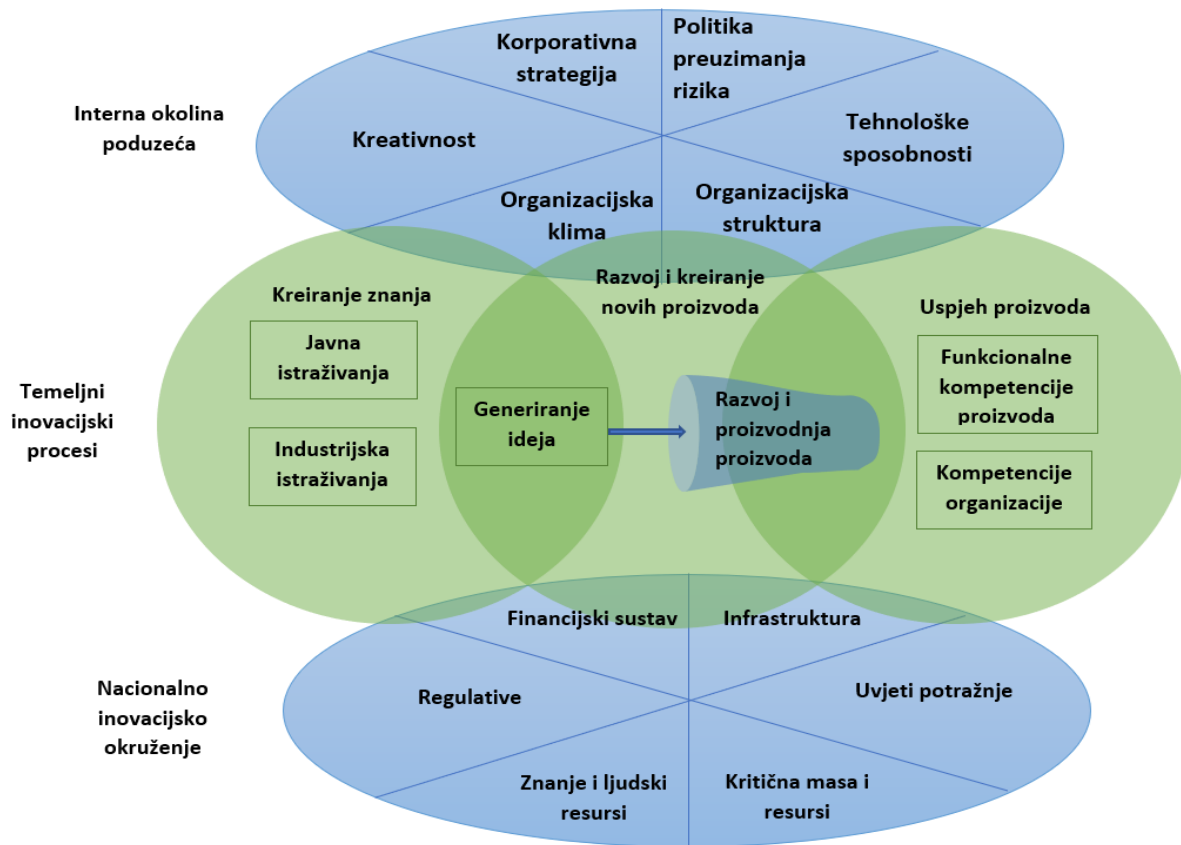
Interna okolina poduzeća

Korporativna strategija

Politika preuzimanja rizika

Kreativnost

Tehnološke sposobnosti

Organizacijska klima

Organizacijska struktura

Temeljni inovacijski procesi

Kreiranje znanja

Javna istraživanja

Industrijska istraživanja

Razvoj i kreiranje novih proizvoda

Generiranje ideja

Razvoj i proizvodnja proizvoda

Uspjeh proizvoda

Funkcionalne kompetencije proizvoda

Kompetencije organizacije

Nacionalno inovacijsko okruženje

Financijski sustav

Infrastruktura

Regulative

Uvjeti potražnje

Znanje i ljudski resursi

Kritična masa i resursi